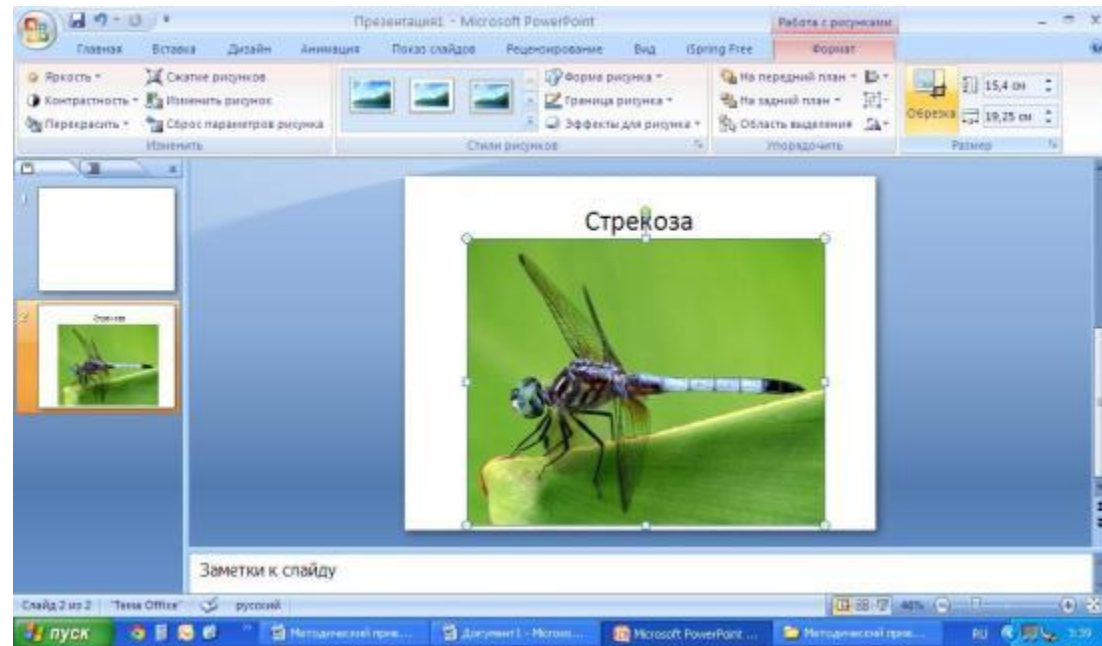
Презентация1 - Microsoft PowerPoint

Работа с рисунками

Главная Вставка Дизайн Анимация Показ слайдов Рецензирование Вид iSpring Free Формат

Яркость ▾
Контрастность ▾
Перекрасить ▾
Сжатие рисунков
Изменить рисунок
Сброс параметров рисунка
Изменить

Форма рисунка ▾
Граница рисунка ▾
Эффекты для рисунка ▾
Стили рисунков

На передний план ▾
На задний план ▾
Область выделения
Упорядочить

Обрезка
15,4 см
19,25 см
Размер

1
2
Стрекоза

Стрекоза

Заметки к слайду

Слайд 2 из 2 "Тема Office" русский

46%

пуск
Методический прие...
Документ1 - Micros...
Microsoft PowerPoint ...
Методический прие...
RU 3:39